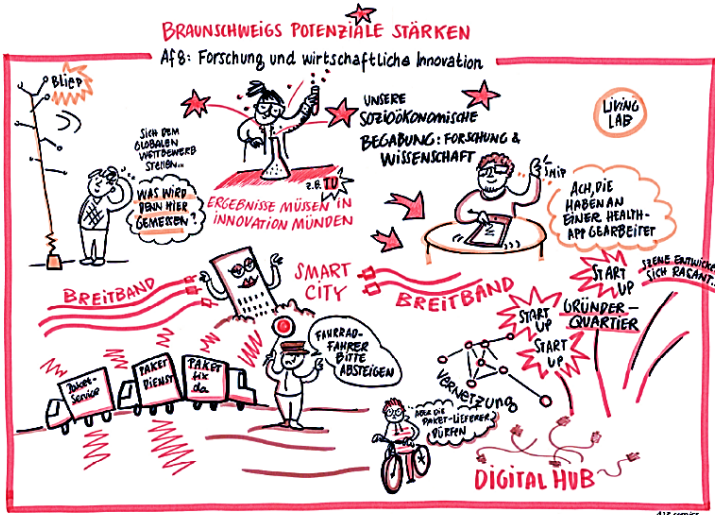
BRAUNSCHWEIGS POTENZIALE STÄRKEN

AF8: Forschung und wirtschaftliche Innovation

BLIEP

SICH DEM GLOBALEN WETTBEWERB STELLEN...

WAS WIRD DENN HIER GEMESSEN?

Z.B. TU

ERGEBNISSE MÜSSEN IN INNOVATION MÜNDEN

UNSERE SOZIOÖKONOMISCHE BEGABUNG: FORSCHUNG & WISSENSCHAFT

LIVING LAB

SHIP

ACH, DIE HABEN AN EINER HEALTH-APP GEARBEITET

SMART CITY

BREITBAND

BREITBAND

START UP

SZENE ENTWICKELT SICH RASANT...

START UP

GRÜNDER-QUARTIER

START UP

Paket-Service

PAKET DIENST

PAKET ist da.

FAHRRAD-FAHRER BITTE ABSTEIGEN

VERNETZUNG

ABER DIE PAKET-LIEFERER DÜRFEN

DIGITAL HUB

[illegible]